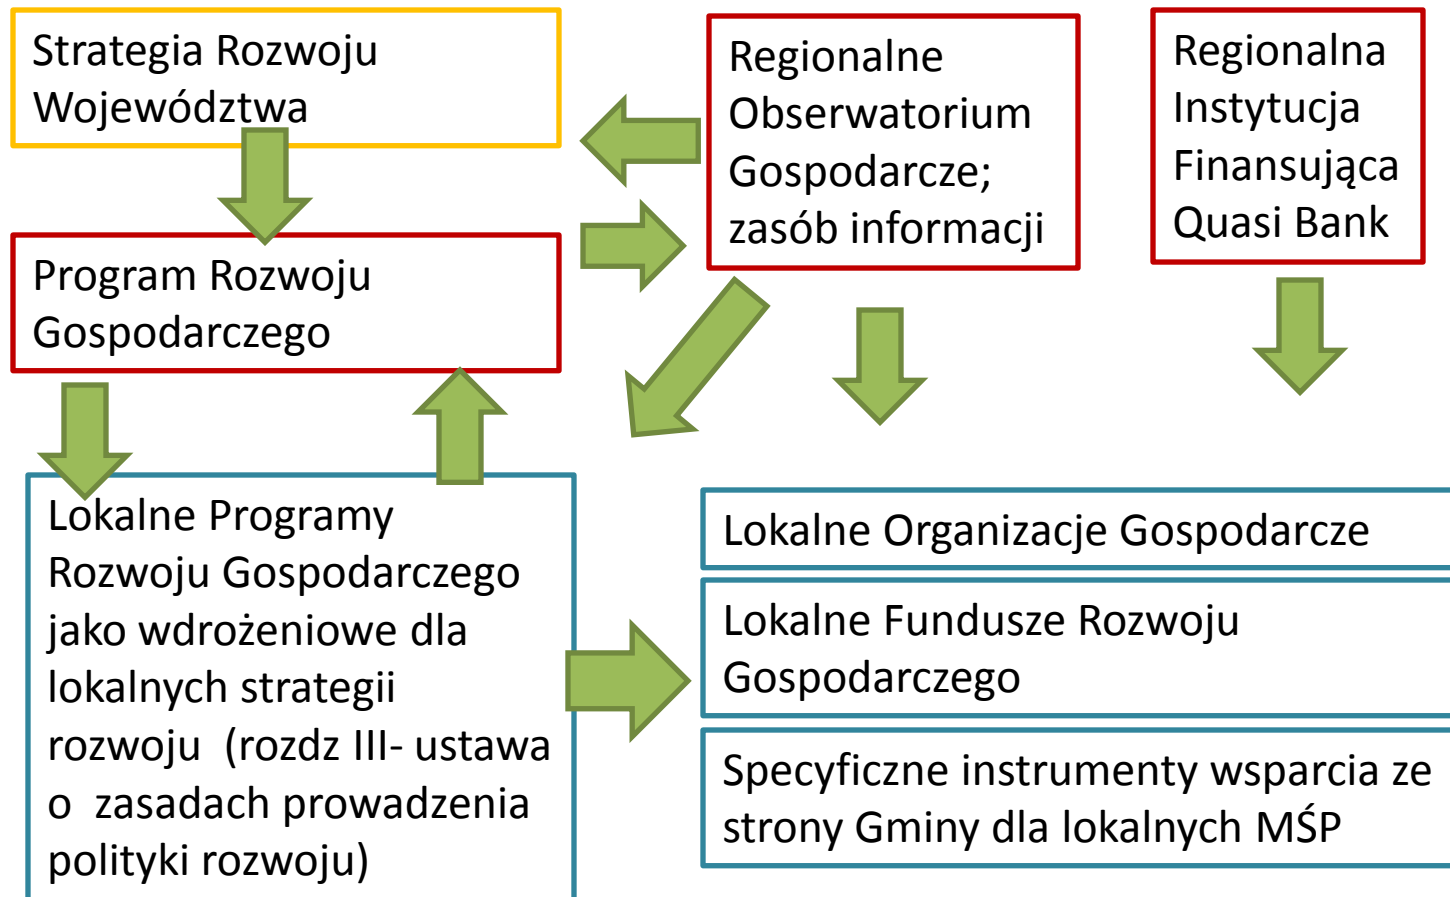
Strategia Rozwoju Województwa

Regionalne Obserwatorium Gospodarcze; zasób informacji

Regionalna Instytucja Finansująca Quasi Bank

Program Rozwoju Gospodarczego

Lokalne Programy Rozwoju Gospodarczego jako wdrożeniowe dla lokalnych strategii rozwoju  (rozdz III- ustawa o  zasadach prowadzenia polityki rozwoju)

Lokalne Organizacje Gospodarcze

Lokalne Fundusze Rozwoju Gospodarczego

Specyficzne instrumenty wsparcia ze strony Gminy dla lokalnych MŚP